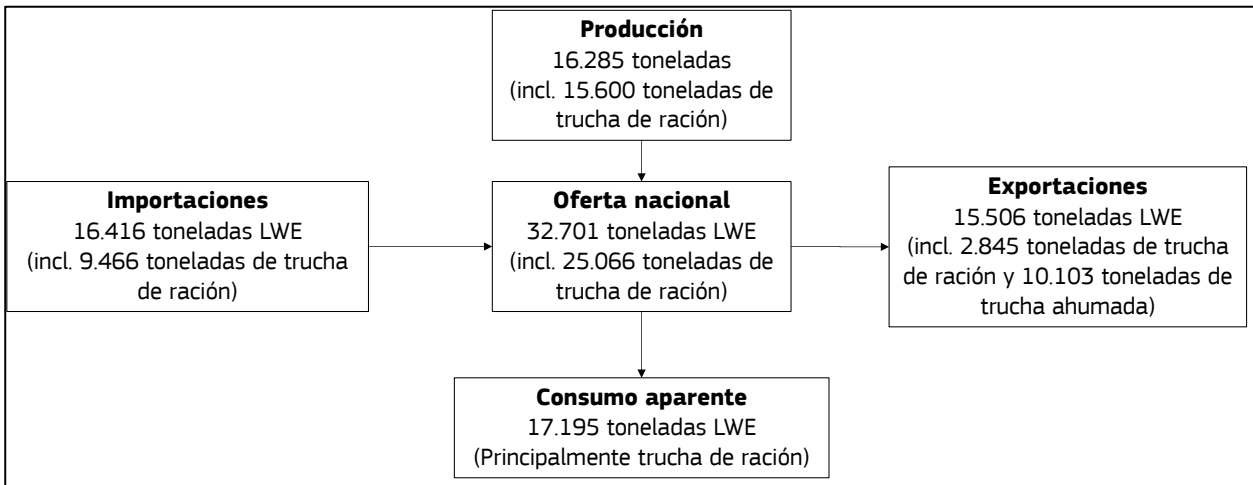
**Producción**
16.285 toneladas
(incl. 15.600 toneladas de trucha de ración)

**Importaciones**
16.416 toneladas LWE
(incl. 9.466 toneladas de trucha de ración)

**Oferta nacional**
32.701 toneladas LWE
(incl. 25.066 toneladas de trucha de ración)

**Exportaciones**
15.506 toneladas LWE
(incl. 2.845 toneladas de trucha de ración y 10.103 toneladas de trucha ahumada)

**Consumo aparente**
17.195 toneladas LWE
(Principalmente trucha de ración)